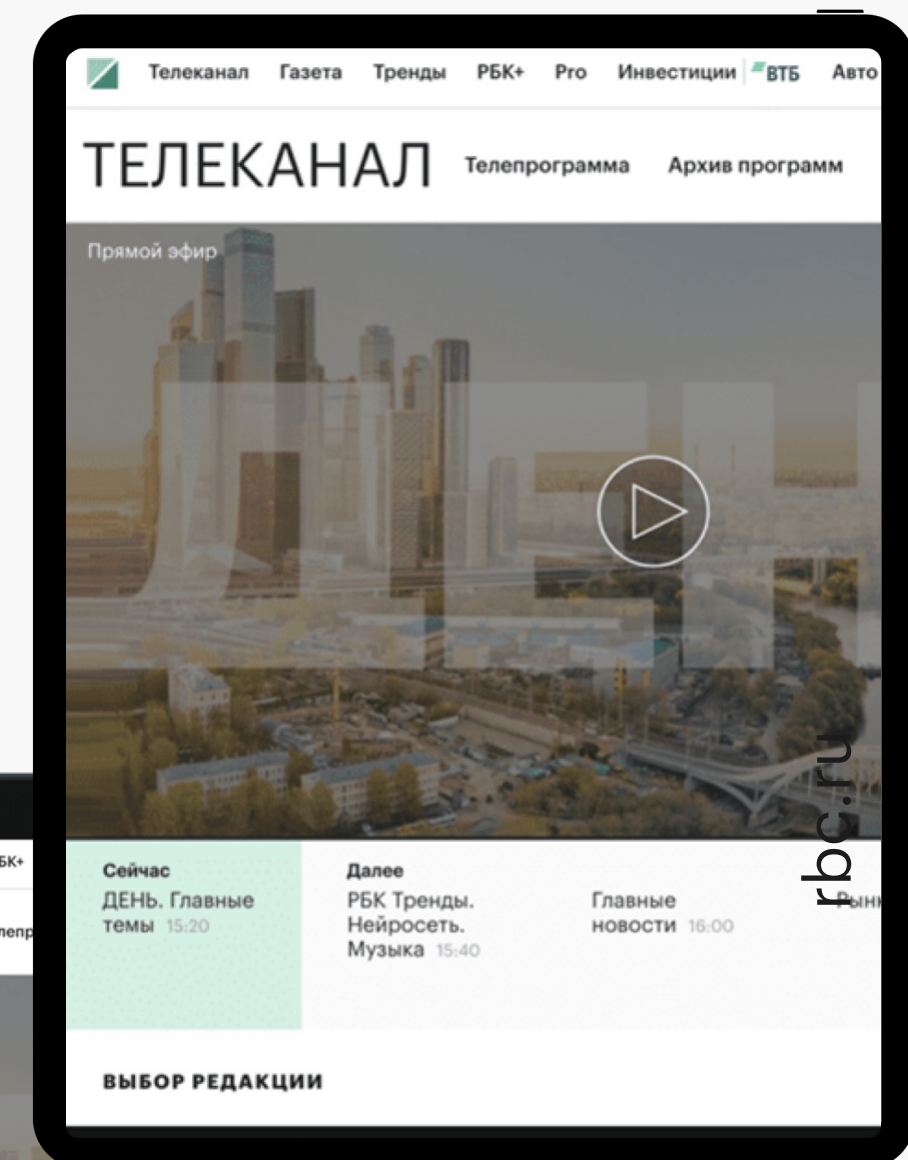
Телеканал Газета Тренды РБК+ Pro Инвестиции ВТБ Авто

ТЕЛЕКАНАЛ Телепрограмма Архив программ

Прямой эфир

Сейчас
ДЕНЬ. Главные темы 15:20

Далее
РБК Тренды. Нейросеть. Музыка 15:40

Главные новости 16:00

Рынк

rbc.ru

БК+

лепр

ВЫБОР РЕДАКЦИИ